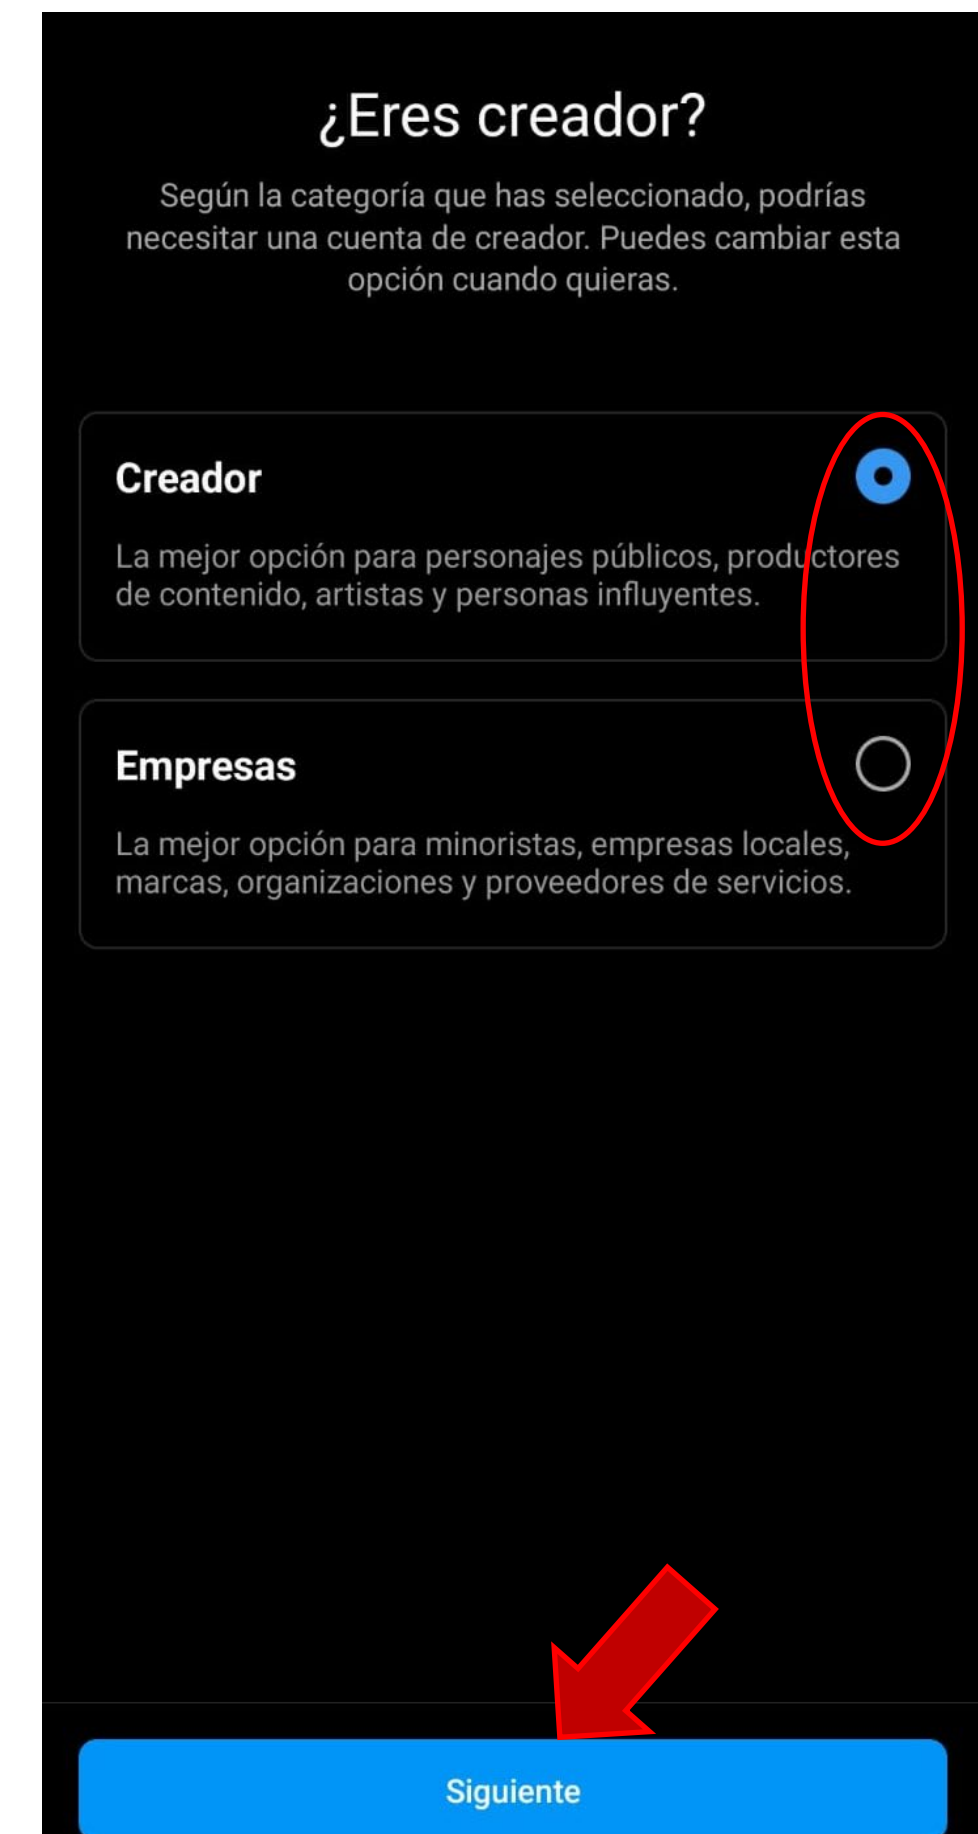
¿Eres creador?

Según la categoría que has seleccionado, podrías necesitar una cuenta de creador. Puedes cambiar esta opción cuando quieras.

Creador

La mejor opción para personajes públicos, productores de contenido, artistas y personas influyentes.

Empresas

La mejor opción para minoristas, empresas locales, marcas, organizaciones y proveedores de servicios.

Siguiente